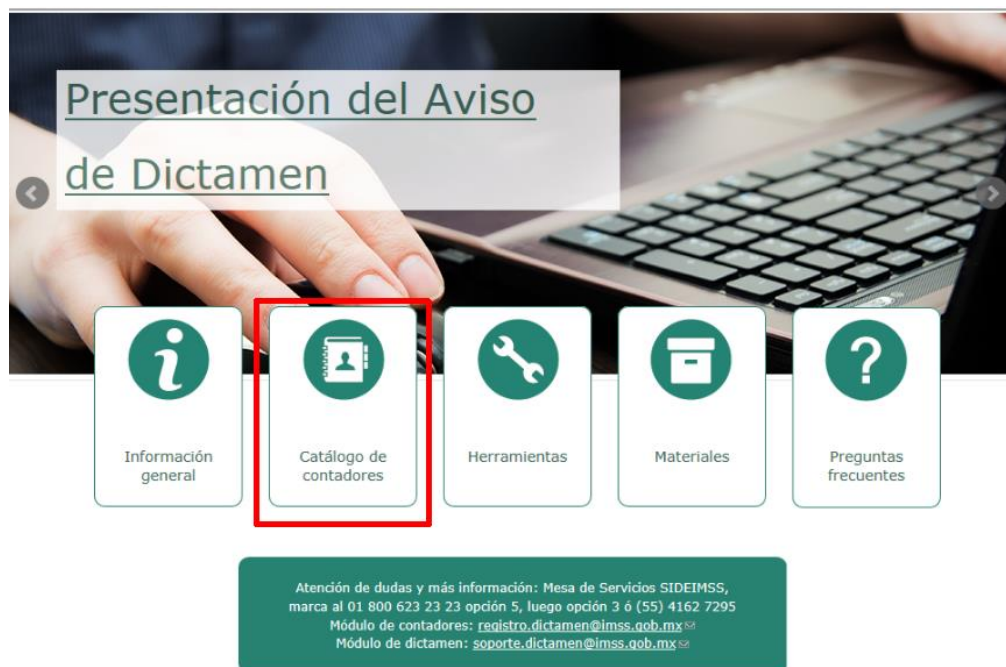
Presentación del Aviso de Dictamen

Información general

Catálogo de contadores

Herramientas

Materiales

Preguntas frecuentes

Atención de dudas y más información: Mesa de Servicios SIDEIMSS, marca al 01 800 623 23 23 opción 5, luego opción 3 ó (55) 4162 7295
Módulo de contadores: registro.dictamen@imss.gob.mx
Módulo de dictamen: soporte.dictamen@imss.gob.mx